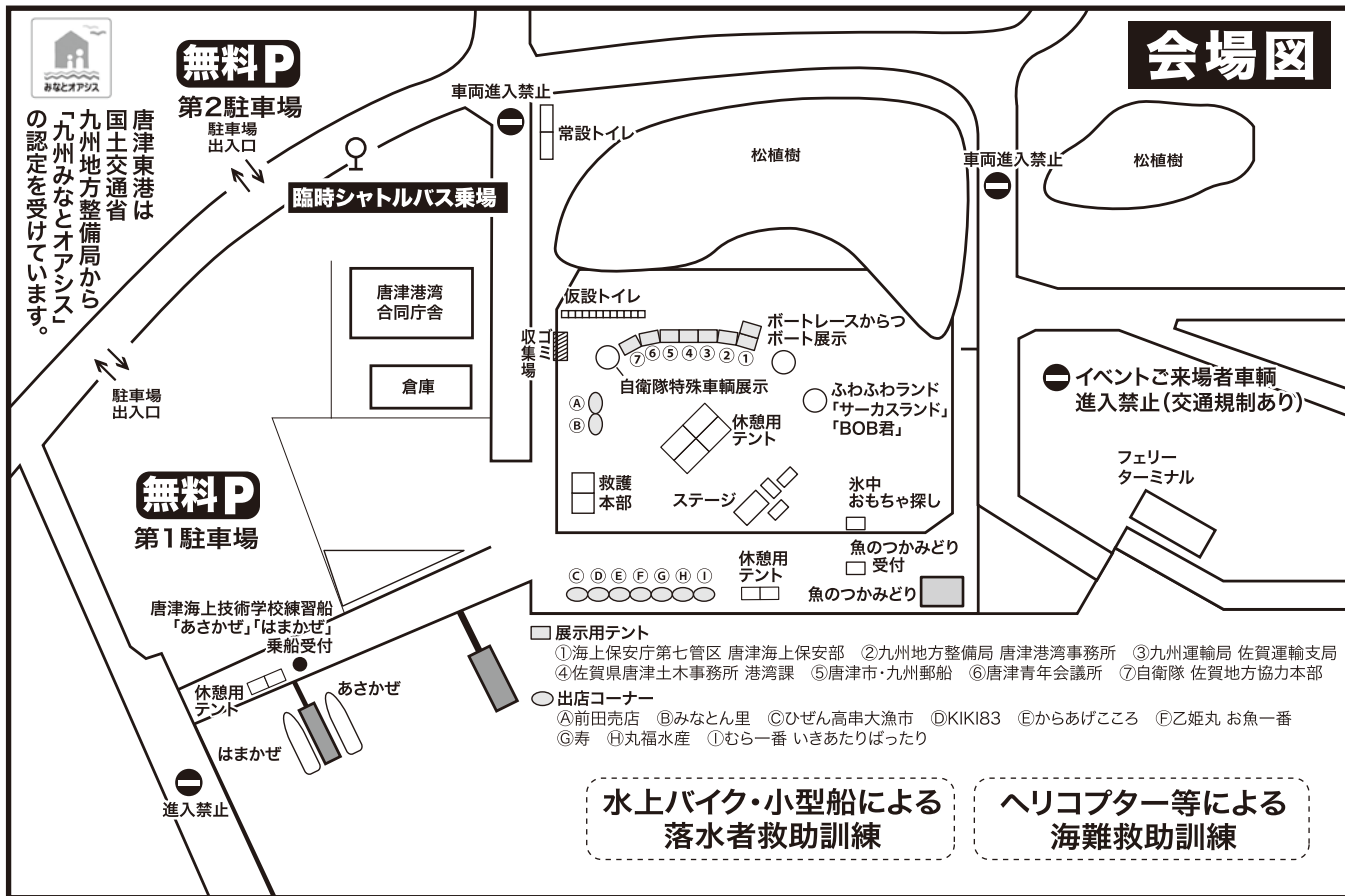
会場図

みなとオアシス

唐津東港は国土交通省九州地方整備局から「九州みなとオアシス」の認定を受けています。

無料P
第2駐車場
駐車場出入口

臨時シャトルバス乗場

車両進入禁止
常設トイレ
松植樹
車両進入禁止
松植樹

唐津港湾合同庁舎
倉庫
駐車場出入口

仮設トイレ
ゴミ収集場
ボートレースからつボート展示
⑦⑥⑤④③②①
自衛隊特殊車輌展示
ふわふわランド「サーカスランド」「BOB君」
Ⓐ
Ⓑ
休憩用テント
救護本部
ステージ
氷中おもちゃ探し
魚のつかみどり受付
魚のつかみどり
休憩用テント
ⒸⒹⒺⒻⒼⒽⒾ

イベントご来場者車輌進入禁止(交通規制あり)
フェリーターミナル

無料P
第1駐車場

唐津海上技術学校練習船「あさかぜ」「はまかぜ」乗船受付
休憩用テント
あさかぜ
はまかぜ
進入禁止

展示用テント
①海上保安庁第七管区 唐津海上保安部 ②九州地方整備局 唐津港湾事務所 ③九州運輸局 佐賀運輸支局 ④佐賀県唐津土木事務所 港湾課 ⑤唐津市・九州郵船 ⑥唐津青年会議所 ⑦自衛隊 佐賀地方協力本部

出店コーナー
Ⓐ前田売店 Ⓑみなとん里 Ⓒひぜん高串大漁市 ⒹKIKI83 Ⓔからあげこころ Ⓕ乙姫丸 お魚一番 Ⓖ寿 Ⓗ丸福水産 Ⓘむら一番 いきあたりばったり

水上バイク・小型船による落水者救助訓練

ヘリコプター等による海難救助訓練